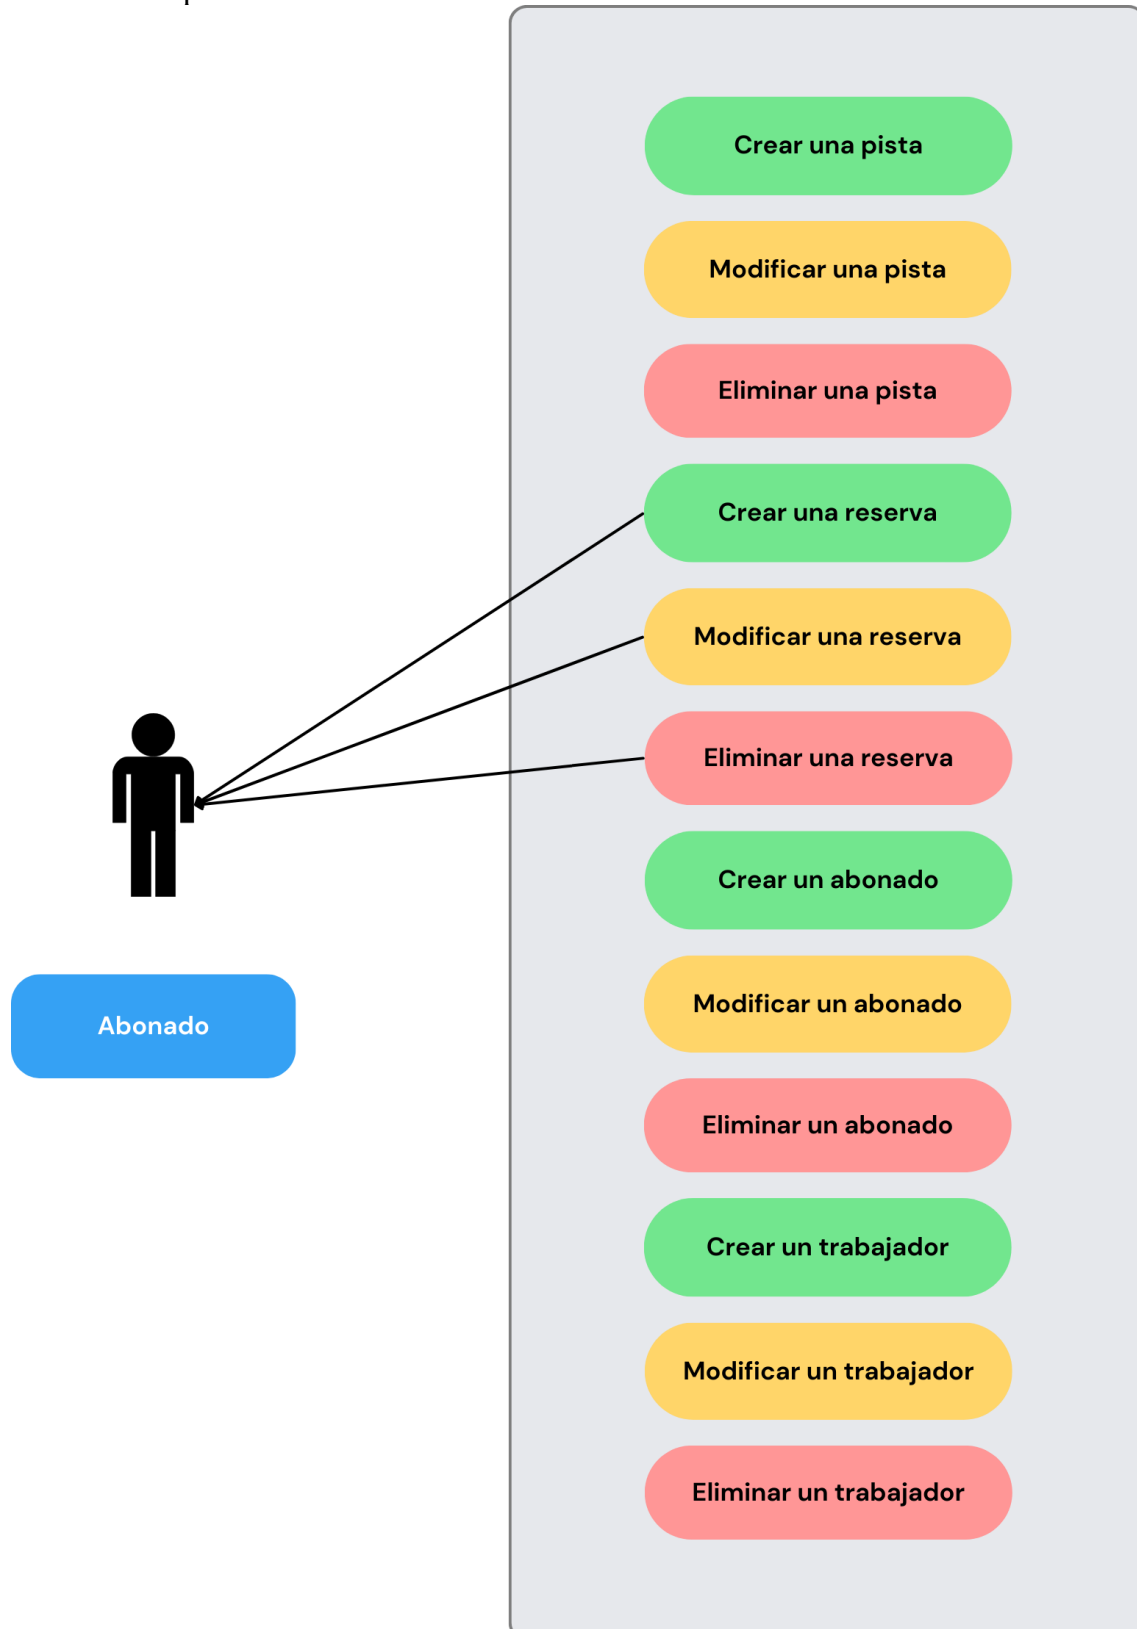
Crear una pista

Modificar una pista

Eliminar una pista

Crear una reserva

Modificar una reserva

Eliminar una reserva

Crear un abonado

Modificar un abonado

Eliminar un abonado

Crear un trabajador

Modificar un trabajador

Eliminar un trabajador

Abonado